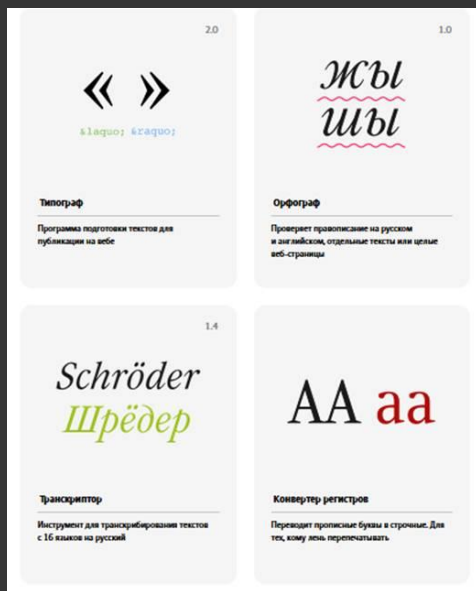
2.0

« »

&laquo; &raquo;

Типограф

Программа подготовки текстов для публикации на вебе

1.0

ЖЫ
ШЫ

Орфограф

Проверяет правописание на русском и английском, отдельные тексты или целые веб-страницы

1.4

Schröder
Шрёдер

Транскриптор

Инструмент для транскрибирования текстов с 16 языков на русский

AA aa

Конвертер регистров

Переводит прописные буквы в строчные. Для тех, кому лень перепечатывать